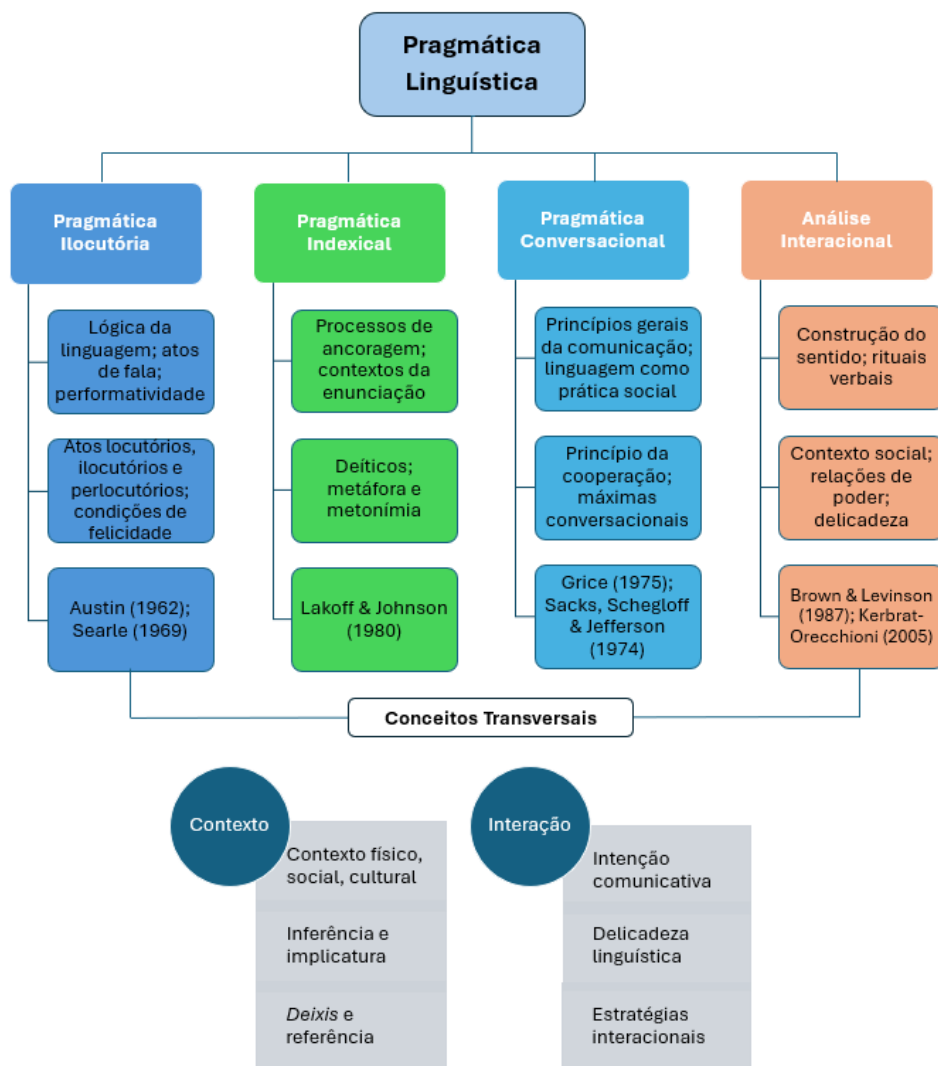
Pragmática Linguística

Pragmática Ilocutória

Lógica da linguagem; atos de fala; performatividade

Atos locutórios, ilocutórios e perlocutórios; condições de felicidade

Austin (1962); Searle (1969)

Pragmática Indexical

Processos de ancoragem; contextos da enunciação

Deíticos; metáfora e metonímia

Lakoff & Johnson (1980)

Pragmática Conversacional

Princípios gerais da comunicação; linguagem como prática social

Princípio da cooperação; máximas conversacionais

Grice (1975); Sacks, Schegloff & Jefferson (1974)

Análise Interacional

Construção do sentido; rituais verbais

Contexto social; relações de poder; delicadeza

Brown & Levinson (1987); Kerbrat-Orecchioni (2005)

Conceitos Transversais

Contexto

Contexto físico, social, cultural

Inferência e implicatura

Deixis e referência

Interação

Intenção comunicativa

Delicadeza linguística

Estratégias interacionais